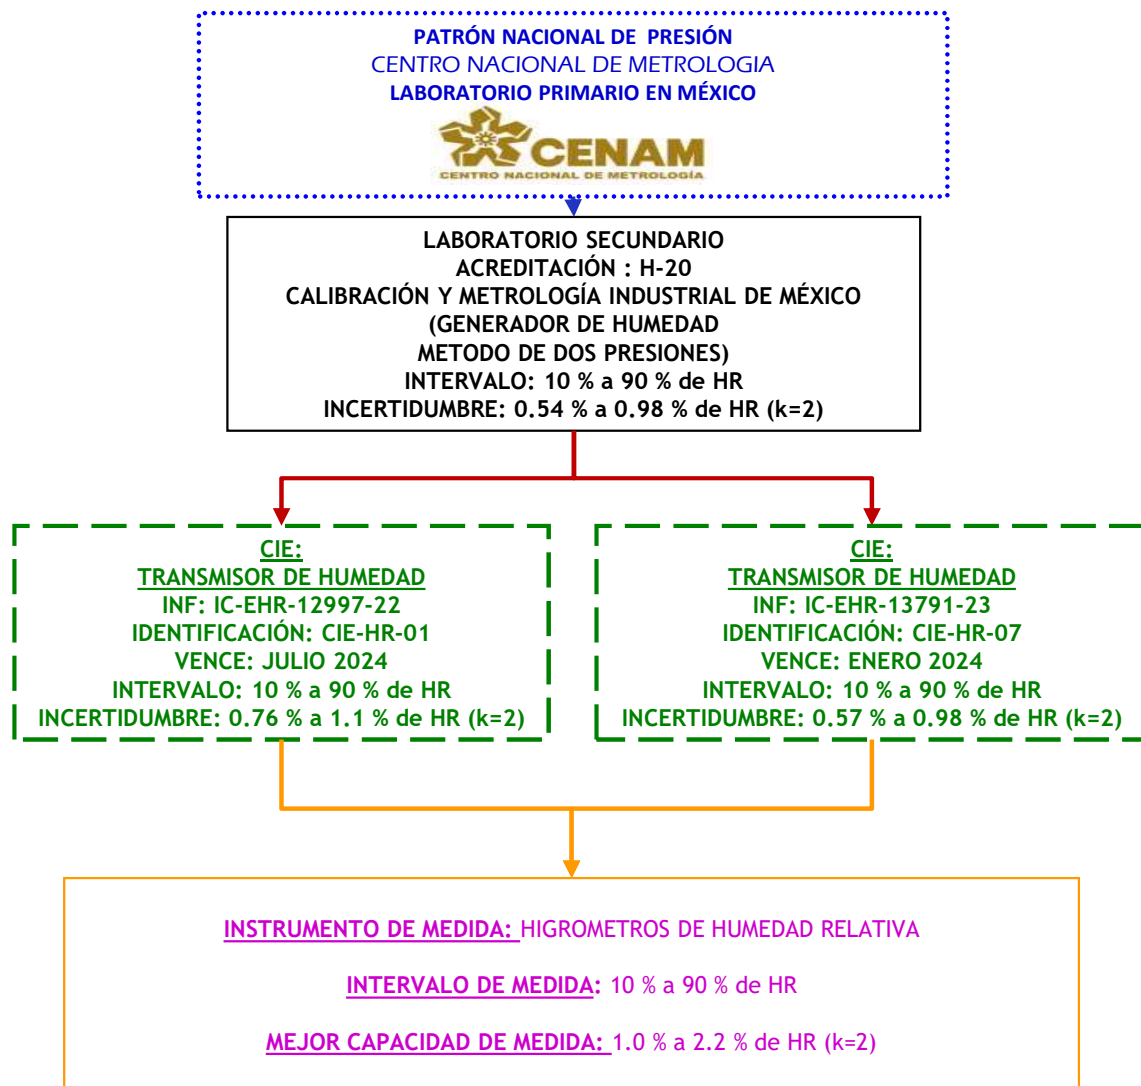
PATRÓN NACIONAL DE PRESIÓN
CENTRO NACIONAL DE METROLOGIA
LABORATORIO PRIMARIO EN MÉXICO

CENAM
CENTRO NACIONAL DE METROLOGÍA

LABORATORIO SECUNDARIO
ACREDITACIÓN : H-20
CALIBRACIÓN Y METROLOGÍA INDUSTRIAL DE MÉXICO
(GENERADOR DE HUMEDAD
METODO DE DOS PRESIONES)
INTERVALO: 10 % a 90 % de HR
INCERTIDUMBRE: 0.54 % a 0.98 % de HR (k=2)

CIE:
TRANSMISOR DE HUMEDAD
INF: IC-EHR-12997-22
IDENTIFICACIÓN: CIE-HR-01
VENCE: JULIO 2024
INTERVALO: 10 % a 90 % de HR
INCERTIDUMBRE: 0.76 % a 1.1 % de HR (k=2)

CIE:
TRANSMISOR DE HUMEDAD
INF: IC-EHR-13791-23
IDENTIFICACIÓN: CIE-HR-07
VENCE: ENERO 2024
INTERVALO: 10 % a 90 % de HR
INCERTIDUMBRE: 0.57 % a 0.98 % de HR (k=2)

INSTRUMENTO DE MEDIDA: HIGROMETROS DE HUMEDAD RELATIVA

INTERVALO DE MEDIDA: 10 % a 90 % de HR

MEJOR CAPACIDAD DE MEDIDA: 1.0 % a 2.2 % de HR (k=2)